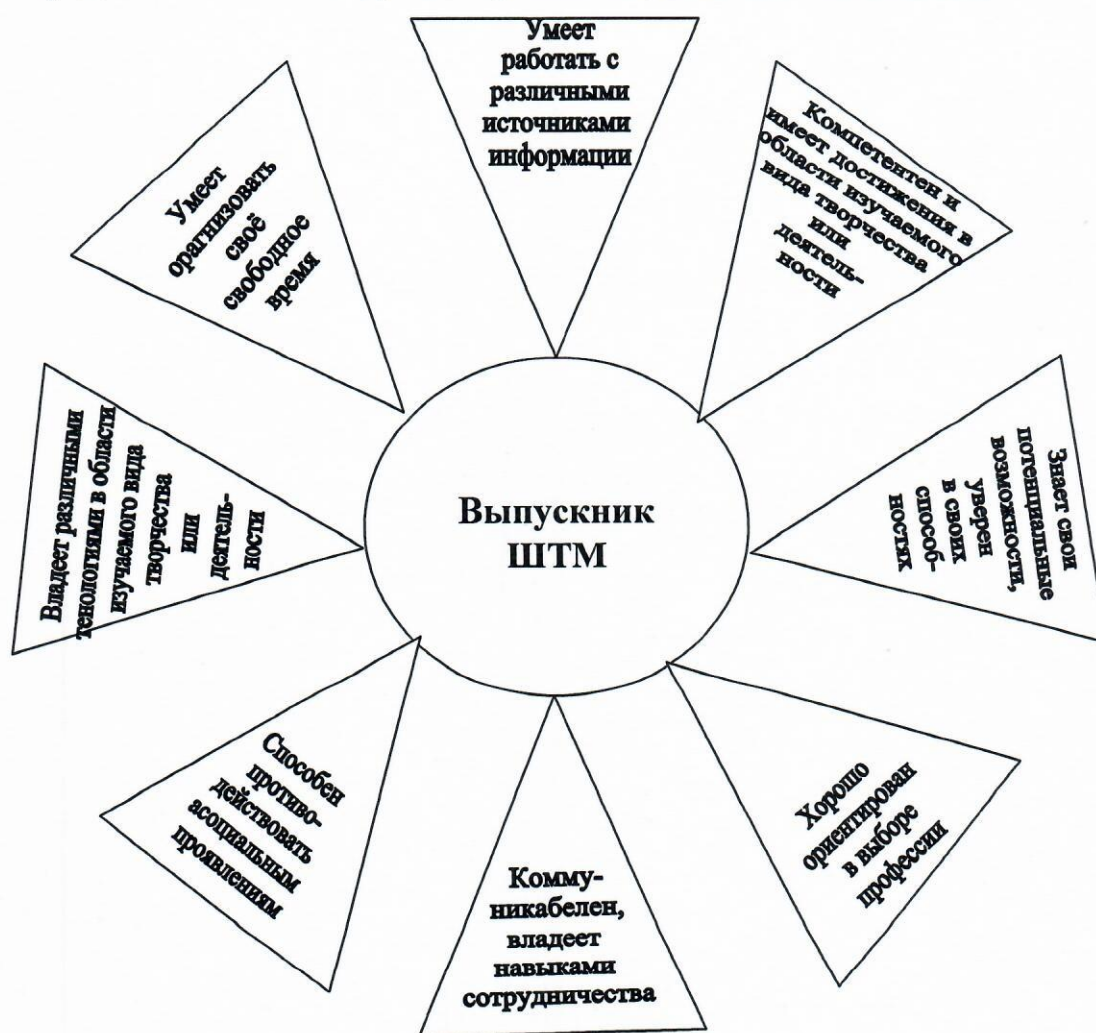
Выпускник ШТМ

Умеет работать с различными источниками информации

Компетентен и имеет достижения в области изучаемого вида творчества или деятельности

Знает свои потенциальные возможности, уверен в своих способностях

Хорошо ориентирован в выборе профессии

Коммуникабелен, владеет навыками сотрудничества

Способен противодействовать асоциальным проявлениям

Владеет различными тенологиями в области изучаемого вида творчества или деятельности

Умеет организовать своё свободное время